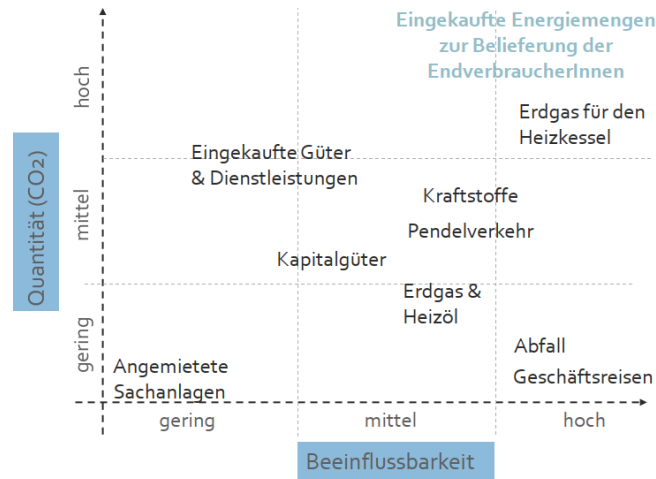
Eingekaufte Energiemengen zur Belieferung der EndverbraucherInnen

hoch

Erdgas für den Heizkessel

Eingekaufte Güter & Dienstleistungen

Quantität ($CO_2$)

mittel

Kraftstoffe

Pendelverkehr

Kapitalgüter

Erdgas & Heizöl

gering

Abfall

Angemietete Sachanlagen

Geschäftsreisen

gering

mittel

hoch

Beeinflussbarkeit